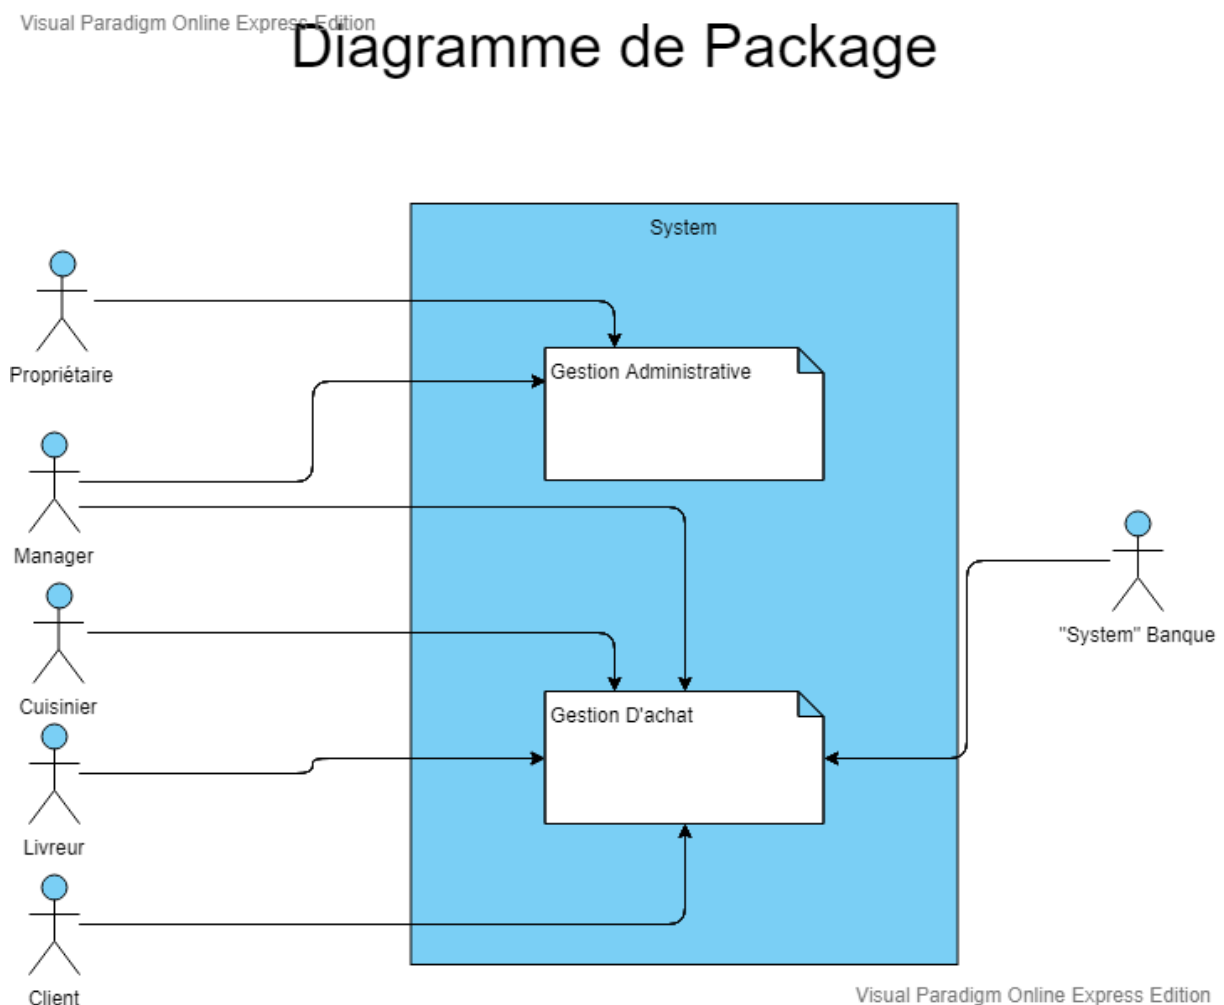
Visual Paradigm Online Express Edition

Diagramme de Package

System

Propriétaire

Gestion Administrative

Manager

Cuisinier

Gestion D'achat

"System" Banque

Livreur

Client

Visual Paradigm Online Express Edition